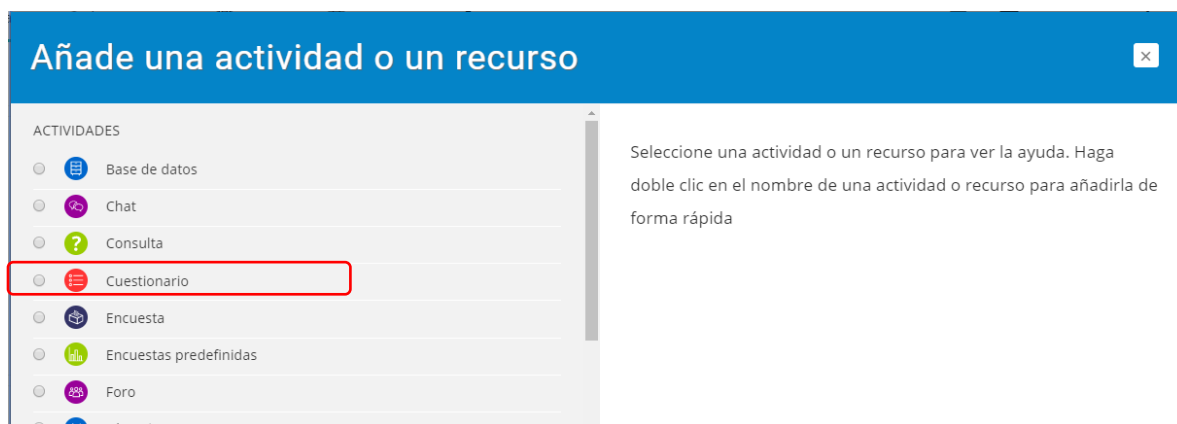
Añade una actividad o un recurso

×

ACTIVIDADES

Base de datos

Chat

Consulta

Cuestionario

Encuesta

Encuestas predefinidas

Foro

Seleccione una actividad o un recurso para ver la ayuda. Haga doble clic en el nombre de una actividad o recurso para añadirla de forma rápida